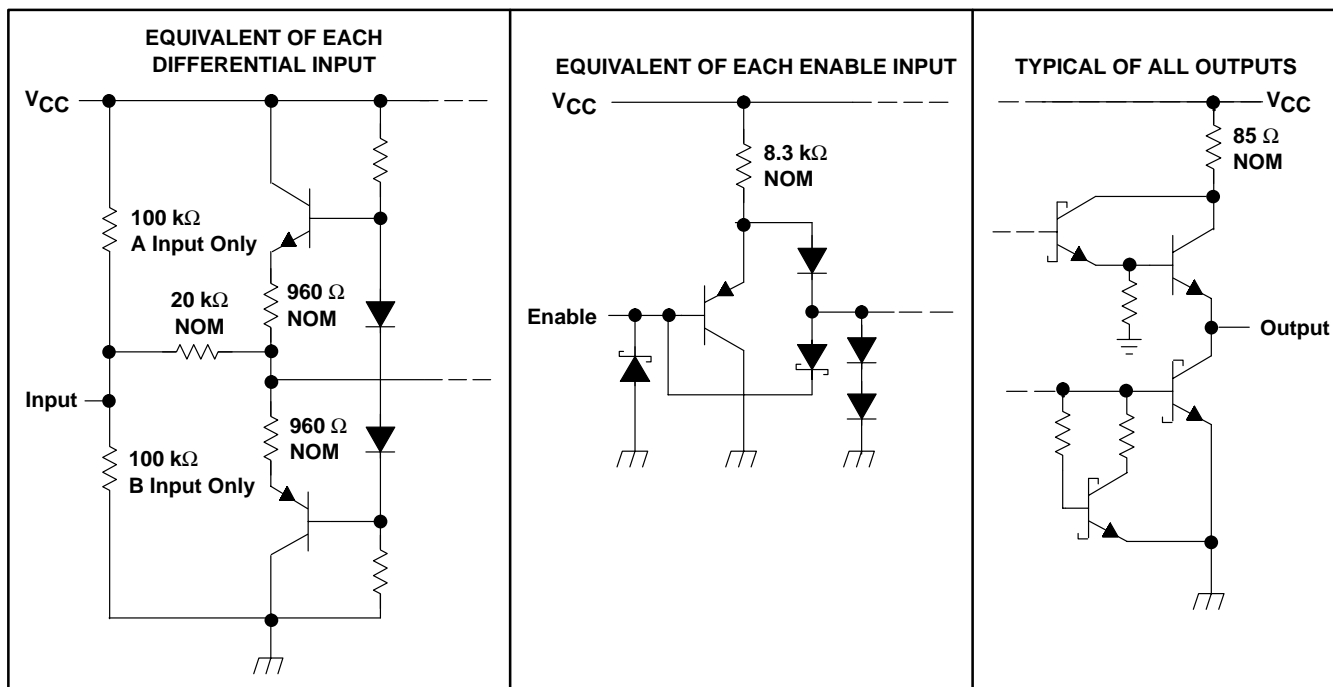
EQUIVALENT OF EACH DIFFERENTIAL INPUT

$V_{CC}$

100 kΩ
A Input Only

20 kΩ
NOM

960 Ω
NOM

Input

960 Ω
NOM

100 kΩ
B Input Only

EQUIVALENT OF EACH ENABLE INPUT

$V_{CC}$

8.3 kΩ
NOM

Enable

TYPICAL OF ALL OUTPUTS

$V_{CC}$

85 Ω
NOM

Output